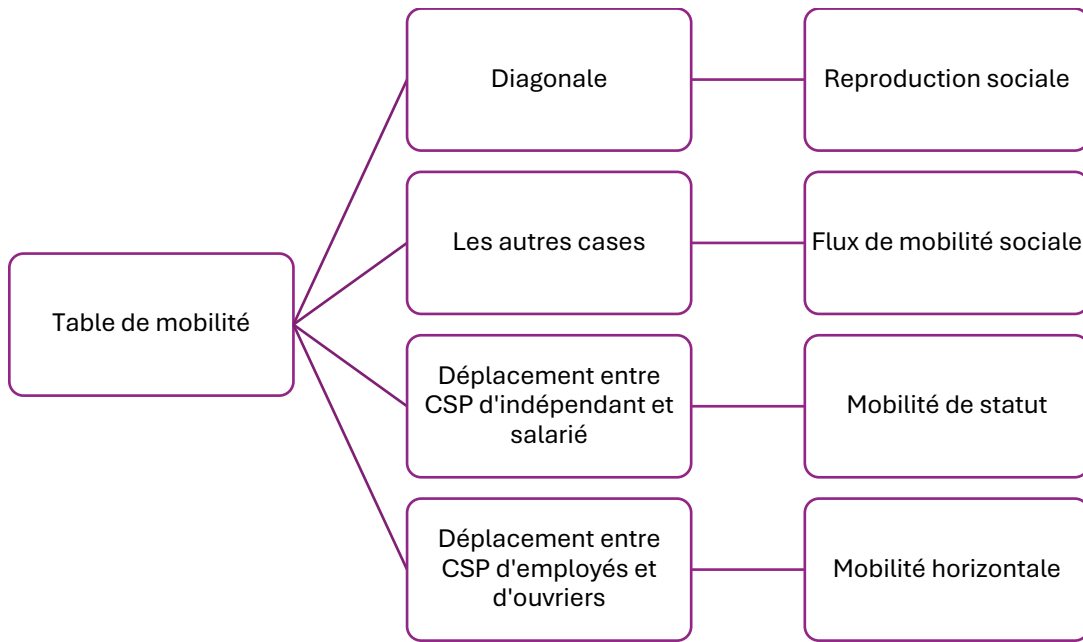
Table de mobilité

Diagonale

Reproduction sociale

Les autres cases

Flux de mobilité sociale

Déplacement entre CSP d'indépendant et salarié

Mobilité de statut

Déplacement entre CSP d'employés et d'ouvriers

Mobilité horizontale